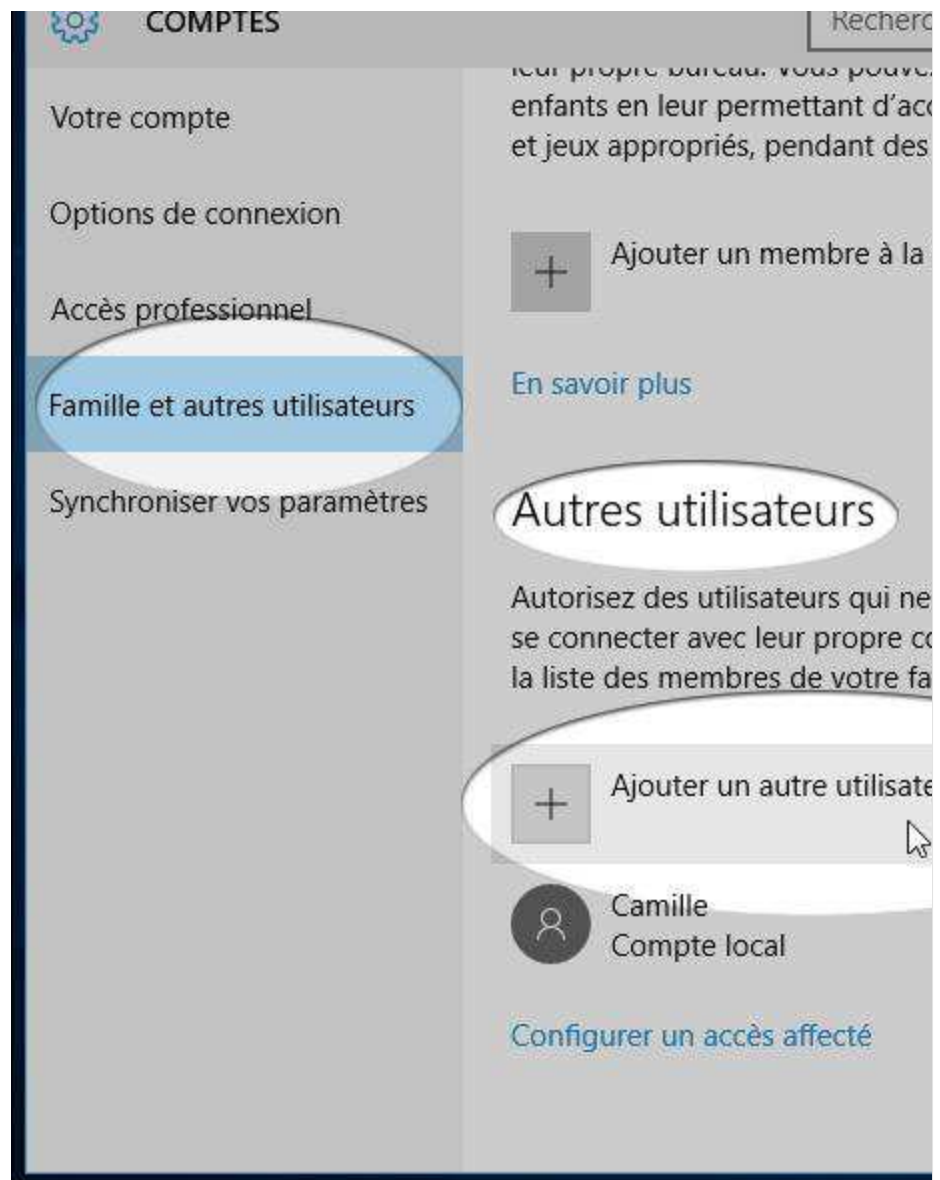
COMPTES

Recherc

Votre compte

Options de connexion

Accès professionnel

Famille et autres utilisateurs

Synchroniser vos paramètres

leur propre bureau. Vous pouvez enfants en leur permettant d'acc et jeux appropriés, pendant des

Ajouter un membre à la

En savoir plus

Autres utilisateurs

Autorisez des utilisateurs qui ne se connecter avec leur propre co la liste des membres de votre fa

Ajouter un autre utilisate

Camille
Compte local

Configurer un accès affecté